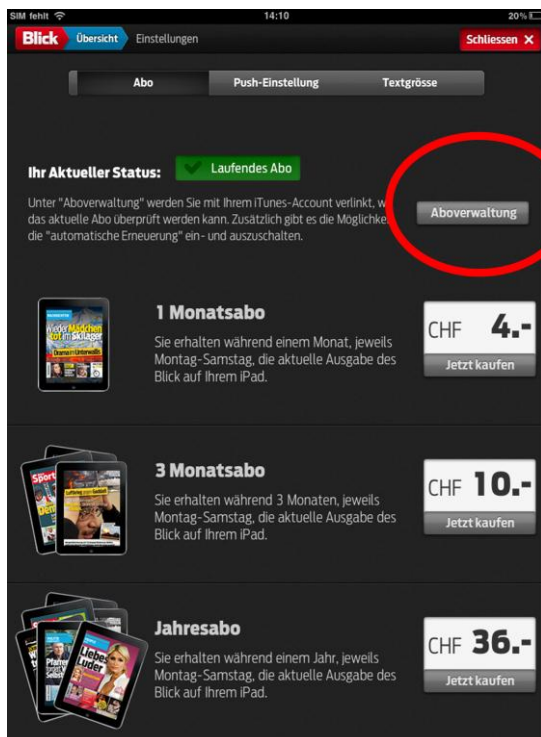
SIM fehlt 14:10 20%

Blick Übersicht Einstellungen Schliessen ✕

Abo Push-Einstellung Textgrösse

Ihr Aktueller Status: Laufendes Abo

Unter "Aboverwaltung" werden Sie mit Ihrem iTunes-Account verlinkt, w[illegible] das aktuelle Abo überprüft werden kann. Zusätzlich gibt es die Möglichke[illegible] die "automatische Erneuerung" ein- und auszuschalten.

Aboverwaltung

1 Monatsabo

Sie erhalten während einem Monat, jeweils Montag-Samstag, die aktuelle Ausgabe des Blick auf Ihrem iPad.

CHF 4.-

Jetzt kaufen

3 Monatsabo

Sie erhalten während 3 Monaten, jeweils Montag-Samstag, die aktuelle Ausgabe des Blick auf Ihrem iPad.

CHF 10.-

Jetzt kaufen

Jahresabo

Sie erhalten während einem Jahr, jeweils Montag-Samstag, die aktuelle Ausgabe des Blick auf Ihrem iPad.

CHF 36.-

Jetzt kaufen